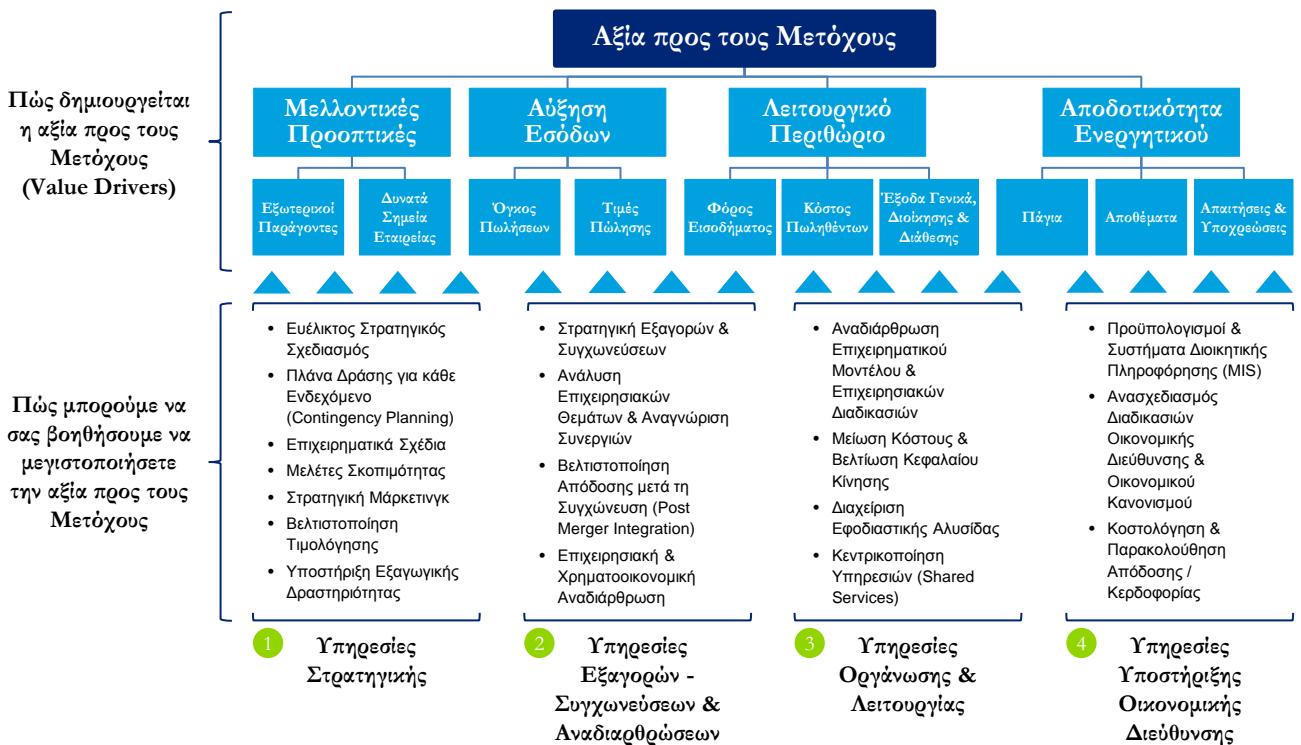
Πώς δημιουργείται η αξία προς τους Μετόχους (Value Drivers)

Αξία προς τους Μετόχους

Μελλοντικές Προοπτικές

Αύξηση Εσόδων

Λειτουργικό Περιθώριο

Αποδοτικότητα Ενεργητικού

Εξωτερικοί Παράγοντες

Δυνατά Σημεία Εταιρείας

Όγκος Πωλήσεων

Τιμές Πώλησης

Φόρος Εισοδήματος

Κόστος Πωληθέντων

Έξοδα Γενικά, Διοίκησης & Διάθεσης

Πάγια

Αποθέματα

Απαιτήσεις & Υποχρεώσεις

Πώς μπορούμε να σας βοηθήσουμε να μεγιστοποιήσετε την αξία προς τους Μετόχους

- Ευέλικτος Στρατηγικός Σχεδιασμός
- Πλάνα Δράσης για κάθε Ενδεχόμενο (Contingency Planning)
- Επιχειρηματικά Σχέδια
- Μελέτες Σκοπιμότητας
- Στρατηγική Μάρκετινγκ
- Βελτιστοποίηση Τιμολόγησης
- Υποστήριξη Εξαγωγικής Δραστηριότητας

1 Υπηρεσίες Στρατηγικής

- Στρατηγική Εξαγορών & Συγχωνεύσεων
- Ανάλυση Επιχειρησιακών Θεμάτων & Αναγνώριση Συνεργιών
- Βελτιστοποίηση Απόδοσης μετά τη Συγχώνευση (Post Merger Integration)
- Επιχειρησιακή & Χρηματοοικονομική Αναδιάρθρωση

2 Υπηρεσίες Εξαγορών - Συγχωνεύσεων & Αναδιαρθρώσεων

- Αναδιάρθρωση Επιχειρηματικού Μοντέλου & Επιχειρησιακών Διαδικασιών
- Μείωση Κόστους & Βελτίωση Κεφαλαίου Κίνησης
- Διαχείριση Εφοδιαστικής Αλυσίδας
- Κεντρικοποίηση Υπηρεσιών (Shared Services)

3 Υπηρεσίες Οργάνωσης & Λειτουργίας

- Προϋπολογισμοί & Συστήματα Διοικητικής Πληροφόρησης (MIS)
- Ανασχεδιασμός Διαδικασιών Οικονομικής Διεύθυνσης & Οικονομικού Κανονισμού
- Κοστολόγηση & Παρακολούθηση Απόδοσης / Κερδοφορίας

4 Υπηρεσίες Υποστήριξης Οικονομικής Διεύθυνσης